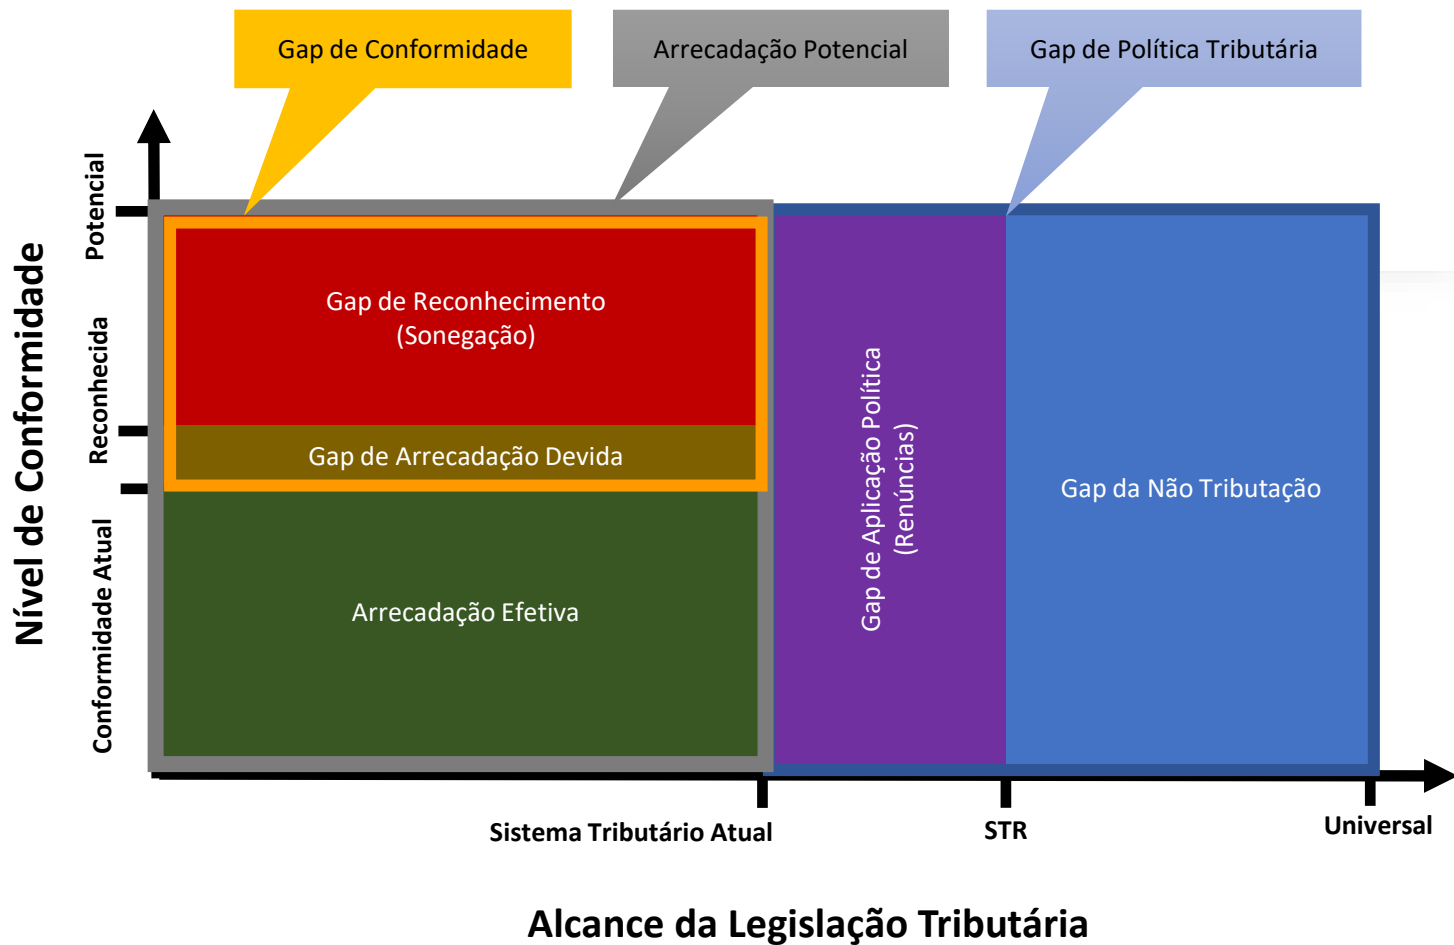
Gap de Conformidade

Arrecadação Potencial

Gap de Política Tributária

Nível de Conformidade

Potencial

Reconhecida

Conformidade Atual

Gap de Reconhecimento (Sonegação)

Gap de Arrecadação Devida

Arrecadação Efetiva

Gap de Aplicação Política (Renúncias)

Gap da Não Tributação

Sistema Tributário Atual

STR

Universal

Alcance da Legislação Tributária